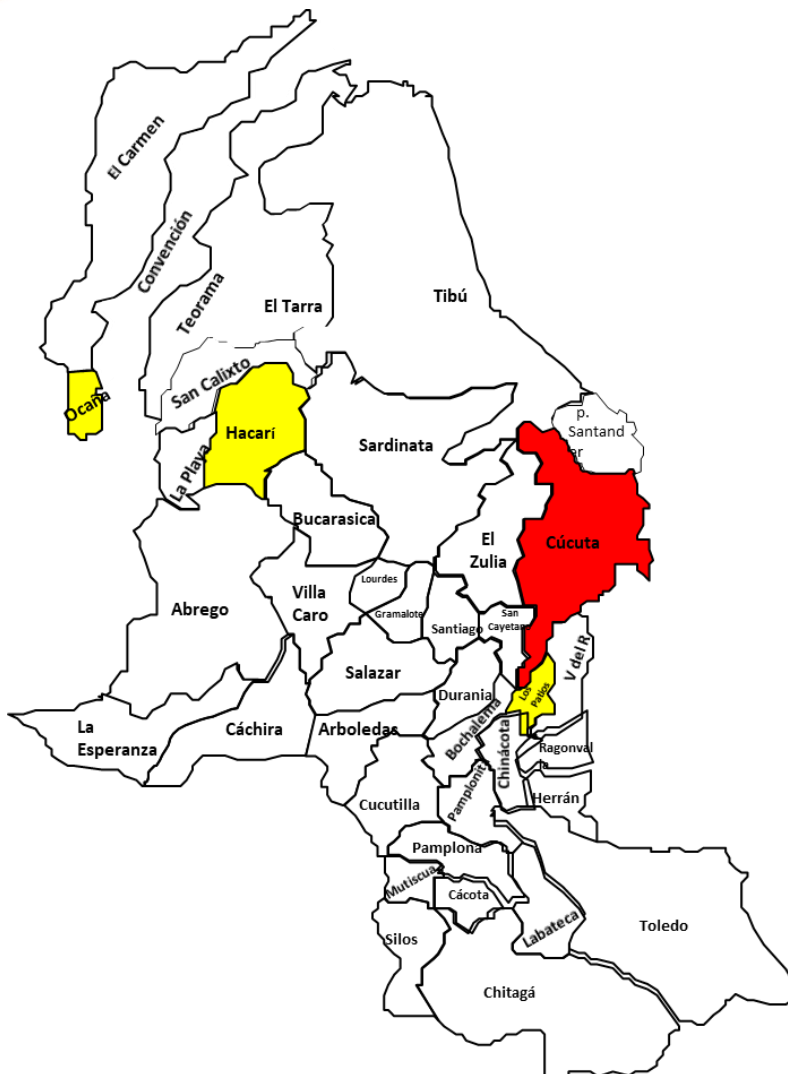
El Carmen

Convención

Teorama

El Tarra

Tibú

San Calixto

Ocaña

Hacarí

La Playa

Sardinata

p. Santand er

Cúcuta

Bucarasica

El Zulia

Abrego

Villa Caro

Lourdes

Gramalote

Santiago

San Cayetano

V del R

Salazar

Durania

Los Patios

La Esperanza

Cáchira

Arboledas

Bochalema

Chinácota

Ragonval la

Pamplonit

Herrán

Cucutilla

Pamplona

Mutiscua

Cácota

Labateca

Toledo

Silos

Chitagá